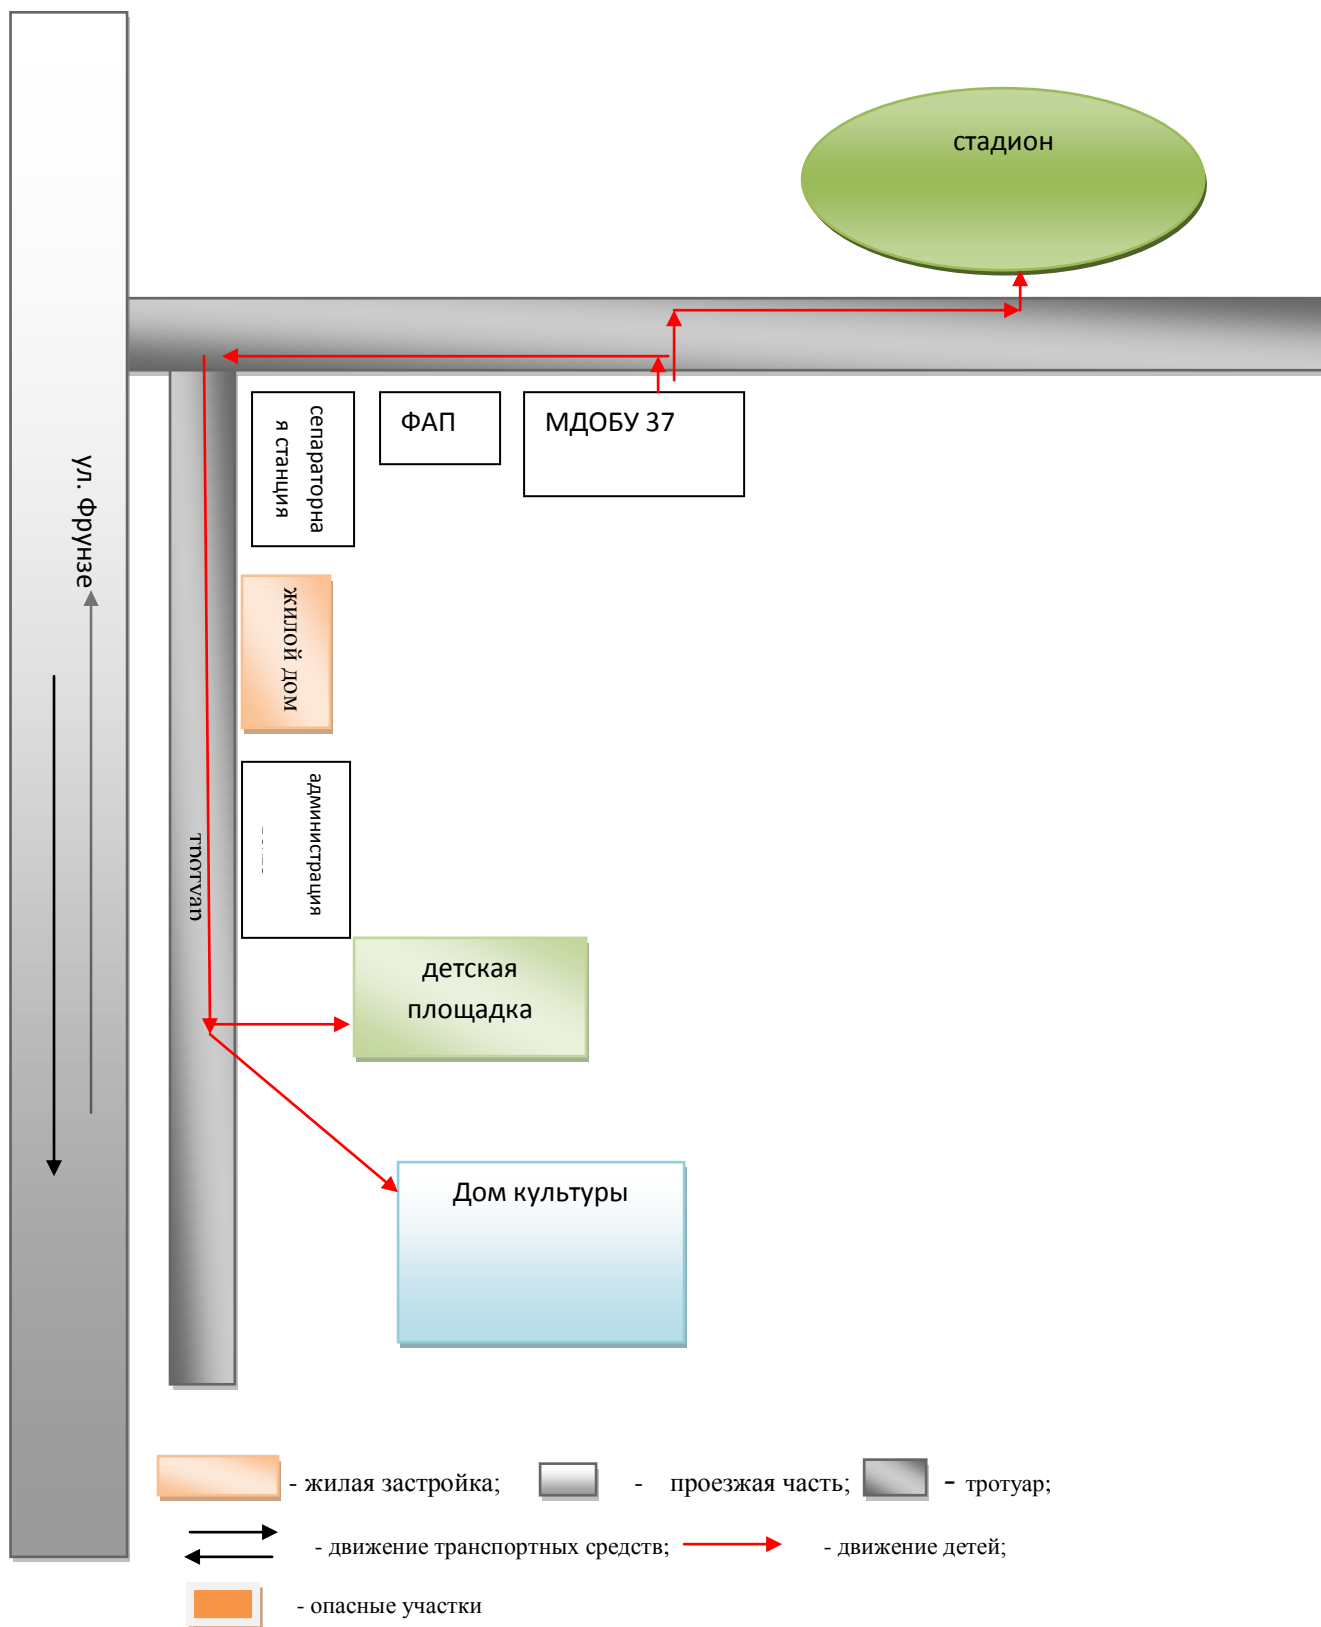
стадион

ул. Фрунзе

сепараторная станция

ФАП

МДОБУ 37

жилой дом

администрация

тротуар

детская площадка

Дом культуры

- жилая застройка; - проезжая часть; - тротуар;

- движение транспортных средств; - движение детей;

- опасные участки